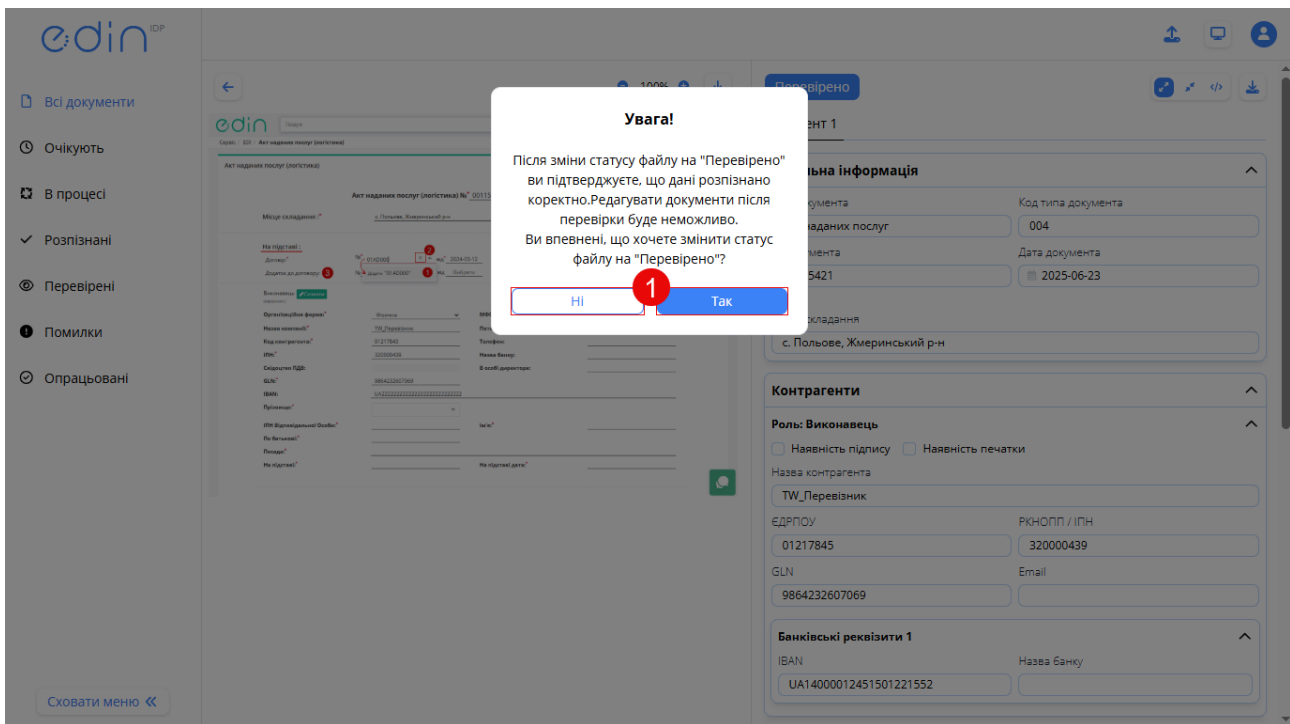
edin IDP

Всі документи
Очікують
В процесі
Розпізнані
Перевірені
Помилки
Опрацьовані

Сховати меню «

100%

Перевірено

Увага!

Після зміни статусу файлу на "Перевірено" ви підтверджуєте, що дані розпізнано коректно.Редагувати документи після перевірки буде неможливо.
Ви впевнені, що хочете змінити статус файлу на "Перевірено"?

Ні
1
Так

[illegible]нт 1

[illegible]льна інформація
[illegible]кумента
Код типа документа
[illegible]аданих послуг
004
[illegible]мента
Дата документа
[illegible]5421
2025-06-23
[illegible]кладання
с. Польове, Жмеринський р-н

Контрагенти
Роль: Виконавець
Наявність підпису
Наявність печатки
Назва контрагента
TW_Перевізник
ЄДРПОУ
РКНОПП / ІПН
01217845
320000439
GLN
Email
9864232607069

Банківські реквізити 1
IBAN
Назва банку
UA140000124515012215552